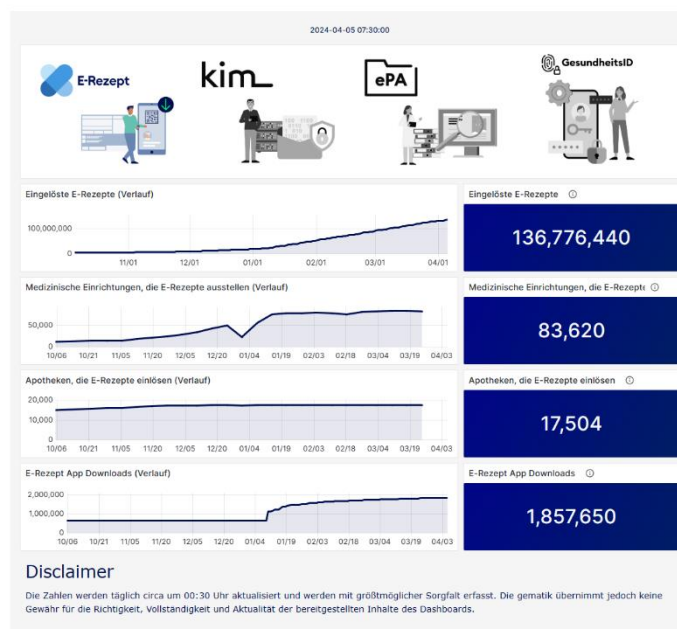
2024-04-05 07:30:00

E-Rezept

kim

ePA

GesundheitsID

Eingelöste E-Rezepte (Verlauf)

100,000,000
0
11/01 12/01 01/01 02/01 03/01 04/01

Eingelöste E-Rezepte ⓘ

136,776,440

Medizinische Einrichtungen, die E-Rezepte ausstellen (Verlauf)

50,000
0
10/06 10/21 11/05 11/20 12/05 12/20 01/04 01/19 02/03 02/18 03/04 03/19 04/03

Medizinische Einrichtungen, die E-Rezepte ⓘ

83,620

Apotheken, die E-Rezepte einlösen (Verlauf)

20,000
10,000
0
10/06 10/21 11/05 11/20 12/05 12/20 01/04 01/19 02/03 02/18 03/04 03/19 04/03

Apotheken, die E-Rezepte einlösen ⓘ

17,504

E-Rezept App Downloads (Verlauf)

2,000,000
1,000,000
0
10/06 10/21 11/05 11/20 12/05 12/20 01/04 01/19 02/03 02/18 03/04 03/19 04/03

E-Rezept App Downloads ⓘ

1,857,650

Disclaimer

Die Zahlen werden täglich circa um 00:30 Uhr aktualisiert und werden mit größtmöglicher Sorgfalt erfasst. Die gematik übernimmt jedoch keine Gewähr für die Richtigkeit, Vollständigkeit und Aktualität der bereitgestellten Inhalte des Dashboards.